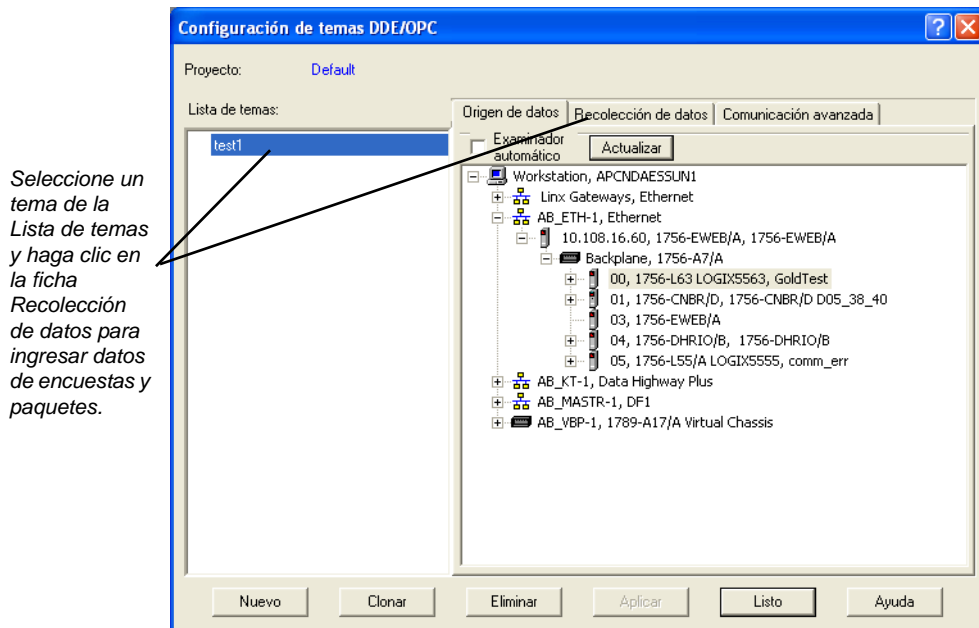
Seleccione un tema de la Lista de temas y haga clic en la ficha Recolección de datos para ingresar datos de encuestas y paquetes.

Configuración de temas DDE/OPC

?

X

Proyecto: Default

Lista de temas:

test1

Origen de datos | Recolección de datos | Comunicación avanzada

Examinador automático

Actualizar

Workstation, APCNDAESSUN1
Linx Gateways, Ethernet
AB_ETH-1, Ethernet
10.108.16.60, 1756-EWEB/A, 1756-EWEB/A
Backplane, 1756-A7/A
00, 1756-L63 LOGIX5563, GoldTest
01, 1756-CNBR/D, 1756-CNBR/D D05_38_40
03, 1756-EWEB/A
04, 1756-DHRIO/B, 1756-DHRIO/B
05, 1756-L55/A LOGIX5555, comm_err
AB_KT-1, Data Highway Plus
AB_MASTR-1, DF1
AB_VBP-1, 1789-A17/A Virtual Chassis

Nuevo | Clonar | Eliminar | Aplicar | Listo | Ayuda